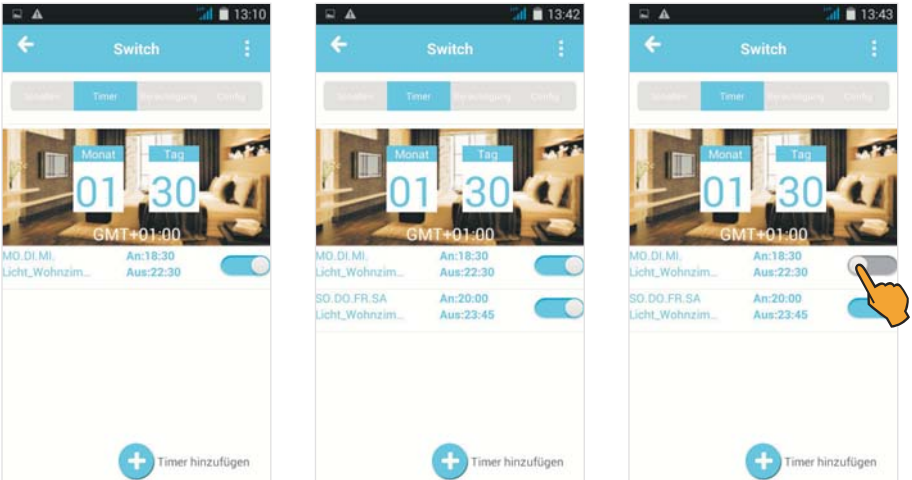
13:10

Switch

Schalten | Timer | Verzögerung | Config

Monat
01
Tag
30
GMT+01:00

MO.DI.MI.
Licht_Wohnzim...
An:18:30
Aus:22:30

Timer hinzufügen

13:42

Switch

Schalten | Timer | Verzögerung | Config

Monat
01
Tag
30
GMT+01:00

MO.DI.MI.
Licht_Wohnzim...
An:18:30
Aus:22:30

SO.DO.FR.SA
Licht_Wohnzim...
An:20:00
Aus:23:45

Timer hinzufügen

13:43

Switch

Schalten | Timer | Verzögerung | Config

Monat
01
Tag
30
GMT+01:00

MO.DI.MI.
Licht_Wohnzim...
An:18:30
Aus:22:30

SO.DO.FR.SA
Licht_Wohnzim...
An:20:00
Aus:23:45

Timer hinzufügen